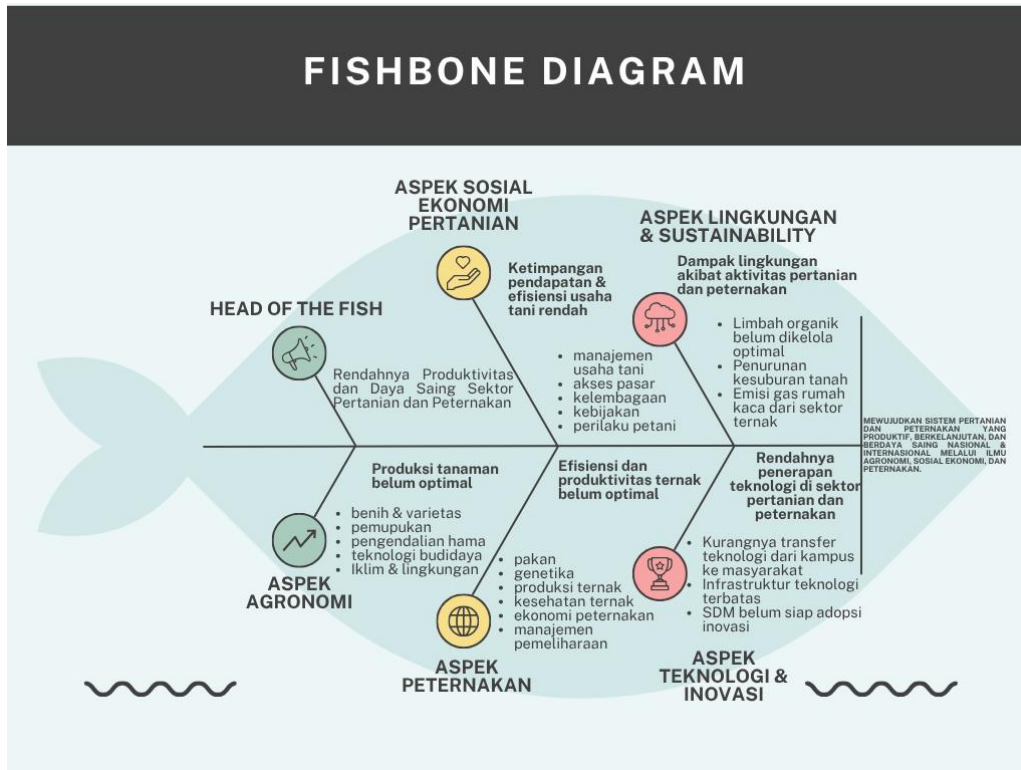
FISHBONE DIAGRAM

ASPEK SOSIAL EKONOMI PERTANIAN

Ketimpangan pendapatan & efisiensi usaha tani rendah

ASPEK LINGKUNGAN & SUSTAINABILITY

Dampak lingkungan akibat aktivitas pertanian dan peternakan

HEAD OF THE FISH

Rendahnya Produktivitas dan Daya Saing Sektor Pertanian dan Peternakan

- manajemen usaha tani
- akses pasar
- kelembagaan
- kebijakan
- perilaku petani

- Limbah organik belum dikelola optimal
- Penurunan kesuburan tanah
- Emisi gas rumah kaca dari sektor ternak

MEWUJUDKAN SISTEM PERTANIAN DAN PETERNAKAN YANG PRODUKTIF, BERKELANJUTAN, DAN BERDAYA SAING NASIONAL & INTERNASIONAL MELALUI ILMU AGRONOMI, SOSIAL EKONOMI, DAN PETERNAKAN.

Produksi tanaman belum optimal

Efisiensi dan produktivitas ternak belum optimal

Rendahnya penerapan teknologi di sektor pertanian dan peternakan

- benih & varietas
- pemupukan
- pengendalian hama
- teknologi budidaya
- Iklim & lingkungan

ASPEK AGRONOMI

- pakan
- genetika
- produksi ternak
- kesehatan ternak
- ekonomi peternakan
- manajemen pemeliharaan

- Kurangnya transfer teknologi dari kampus ke masyarakat
- Infrastruktur teknologi terbatas
- SDM belum siap adopsi inovasi

ASPEK PETERNAKAN

ASPEK TEKNOLOGI & INOVASI